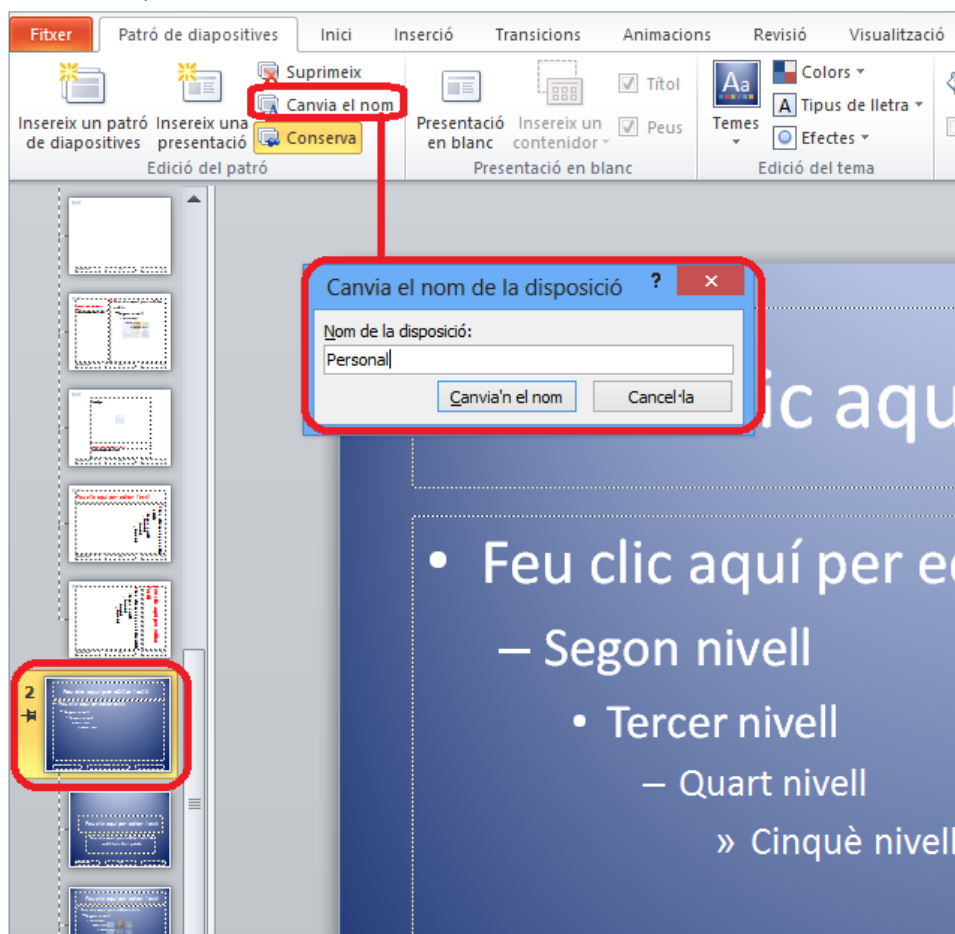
Fitxer | Patró de diapositives | Inici | Inserció | Transicions | Animacions | Revisió | Visualització

Insereix un patró de diapositives
Insereix una presentació
Suprimeix
Canvia el nom
Conserva
Edició del patró

Presentació en blanc
Insereix un contenidor
Títol
Peus
Presentació en blanc

Temes
Colors
Tipus de lletra
Efectes
Edició del tema

Canvia el nom de la disposició
?
Nom de la disposició:
Personal
Canvia'n el nom
Cancel·la

2

ic aqu

• Feu clic aquí per e
– Segon nivell
• Tercer nivell
– Quart nivell
» Cinquè nivell